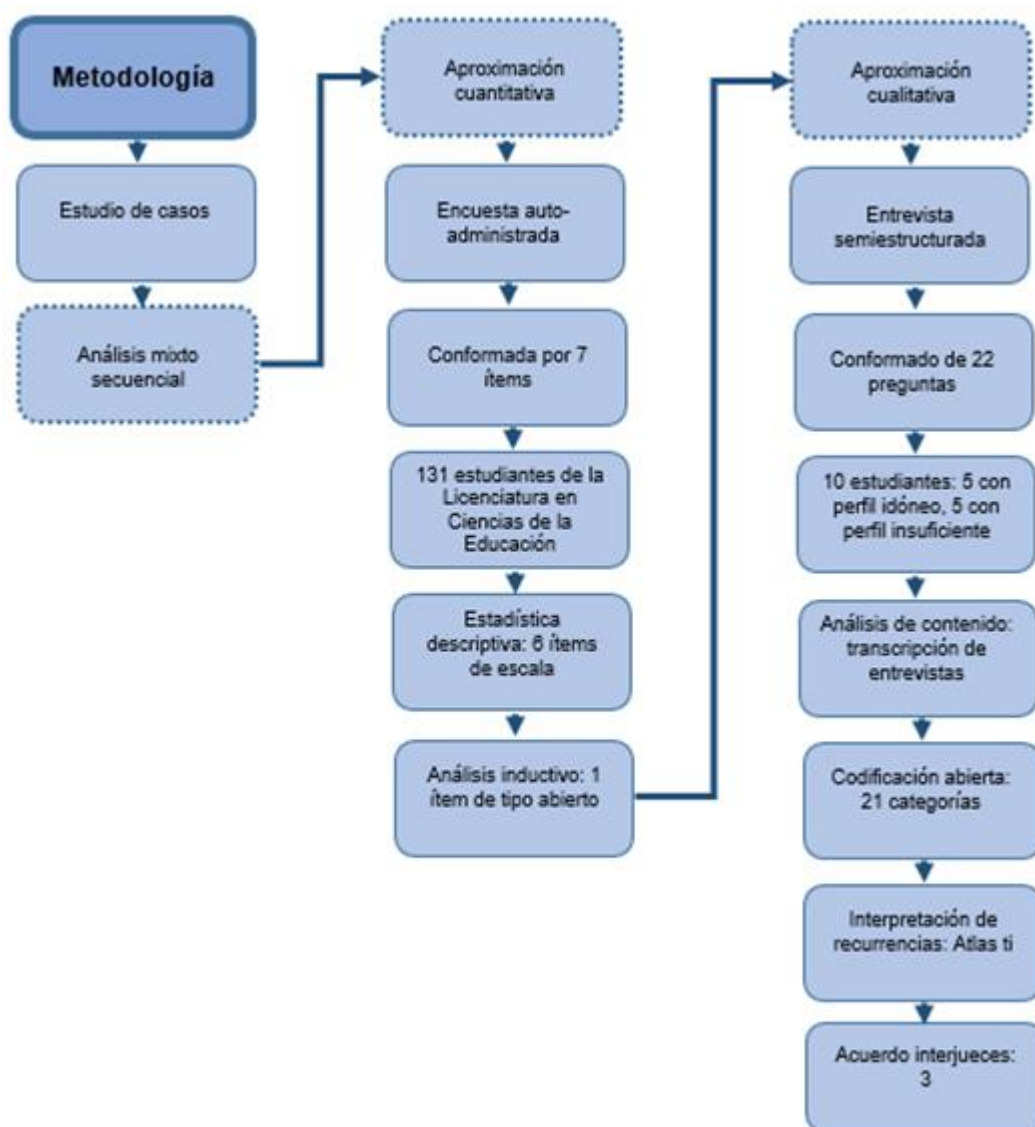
Metodología

Estudio de casos

Análisis mixto secuencial

Aproximación cuantitativa

Encuesta auto-administrada

Conformada por 7 ítems

131 estudiantes de la Licenciatura en Ciencias de la Educación

Estadística descriptiva: 6 ítems de escala

Análisis inductivo: 1 ítem de tipo abierto

Aproximación cualitativa

Entrevista semiestructurada

Conformado de 22 preguntas

10 estudiantes: 5 con perfil idóneo, 5 con perfil insuficiente

Análisis de contenido: transcripción de entrevistas

Codificación abierta: 21 categorías

Interpretación de recurrencias: Atlas ti

Acuerdo interjueces: 3